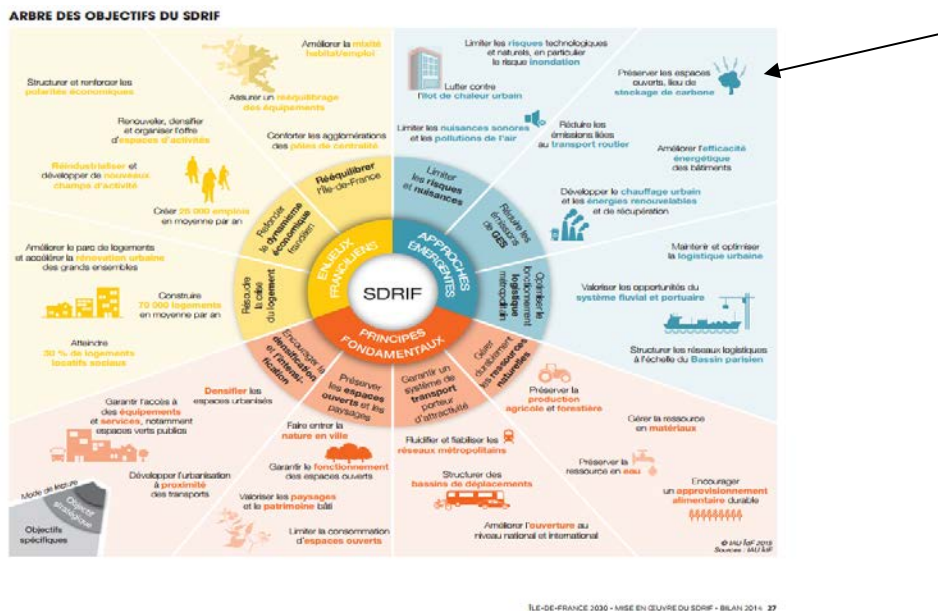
ARBRE DES OBJECTIFS DU SDRIF

Améliorer la mixité habitat/emploi

Structurer et renforcer les polarités économiques

Assurer un rééquilibrage des équipements

Renouveler, densifier et organiser l'offre d'espaces d'activités

Conforter les agglomérations des pôles de centralité

Réindustrialiser et développer de nouveaux champs d'activité

Créer 28 000 emplois en moyenne par an

Améliorer le parc de logements et accélérer la rénovation urbaine des grands ensembles

Construire 70 000 logements en moyenne par an

Atteindre 30 % de logements locatifs sociaux

Limiter les risques technologiques et naturels, en particulier le risque inondation

Lutter contre l'îlot de chaleur urbain

Préserver les espaces ouverts, lieu de stockage de carbone

Limiter les nuisances sonores et les pollutions de l'air

Réduire les émissions liées au transport routier

Améliorer l'efficacité énergétique des bâtiments

Développer le chauffage urbain et les énergies renouvelables et de récupération

Maintenir et optimiser la logistique urbaine

Valoriser les opportunités du système fluvial et portuaire

Structurer les réseaux logistiques à l'échelle du Bassin parisien

Rééquilibrer l'Île-de-France

Relancer la dynamique économique francilienne

Résoudre la crise du logement

ENJEUX FRANCILIENS

Limiter les risques et nuisances

Réduire les émissions de GES

Optimiser le fonctionnement logistique métropolitain

APPROCHES ÉMERGENTES

SDRIF

PRINCIPES FONDAMENTAUX

Encourager la densification et l'intensification

Préserver les espaces ouverts et les paysages

Garantir un système de transport porteur d'attractivité

Gérer durablement les ressources naturelles

Densifier les espaces urbanisés

Garantir l'accès à des équipements et services, notamment espaces verts publics

Faire entrer la nature en ville

Préserver la production agricole et forestière

Gérer la ressource en matériaux

Fluidifier et fiabiliser les réseaux métropolitains

Préserver la ressource en eau

Développer l'urbanisation à proximité des transports

Garantir le fonctionnement des espaces ouverts

Structurer des bassins de déplacements

Encourager un approvisionnement alimentaire durable

Valoriser les paysages et le patrimoine bâti

Améliorer l'ouverture au niveau national et international

Limiter la consommation d'espaces ouverts

Mode de lecture

Objectif stratégique

Objectifs spécifiques

© IAU ÎdF 2015
Sources : IAU ÎdF

ÎLE-DE-FRANCE 2030 - MISE EN ŒUVRE DU SDRIF - BILAN 2014 27